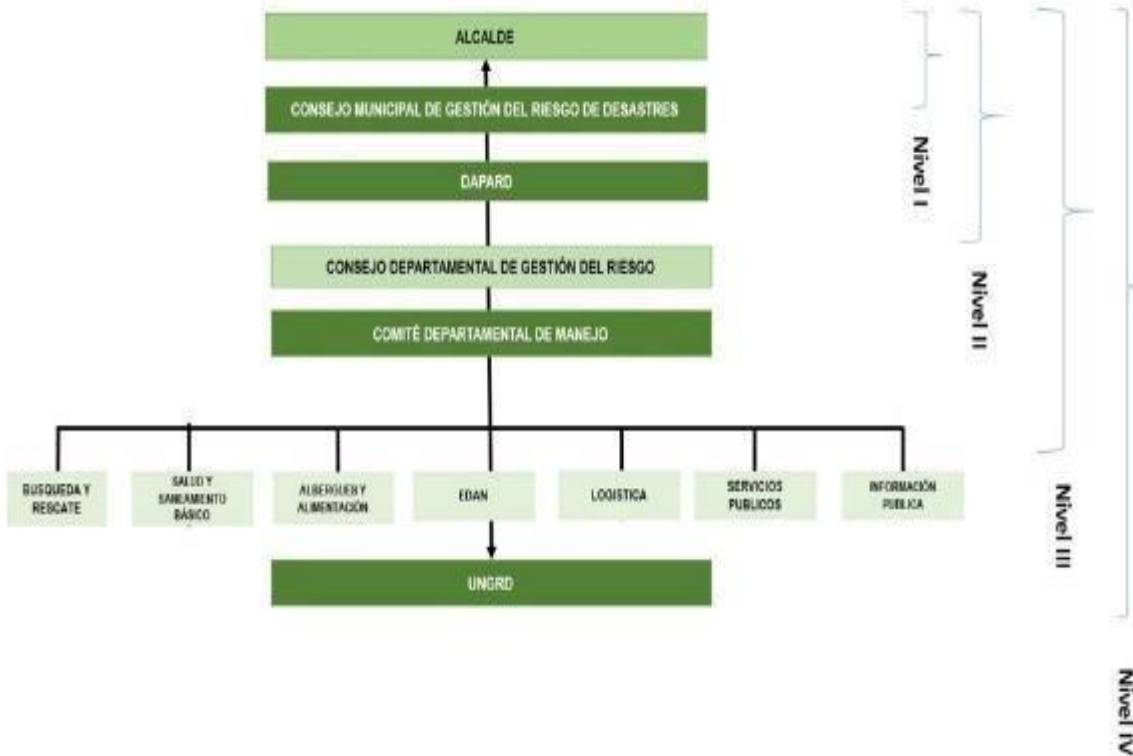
ALCALDE

CONSEJO MUNICIPAL DE GESTIÓN DEL RIESGO DE DESASTRES

DAPARD

CONSEJO DEPARTAMENTAL DE GESTIÓN DEL RIESGO

COMITÉ DEPARTAMENTAL DE MANEJO

BUSQUEDA Y RESCATE

SALUD Y SANEAMIENTO BÁSICO

ALBERGUES Y ALIMENTACIÓN

EDAN

LOGISTICA

SERVICIOS PUBLICOS

INFORMACIÓN PUBLICA

UNGRD

Nivel I

Nivel II

Nivel III

Nivel IV